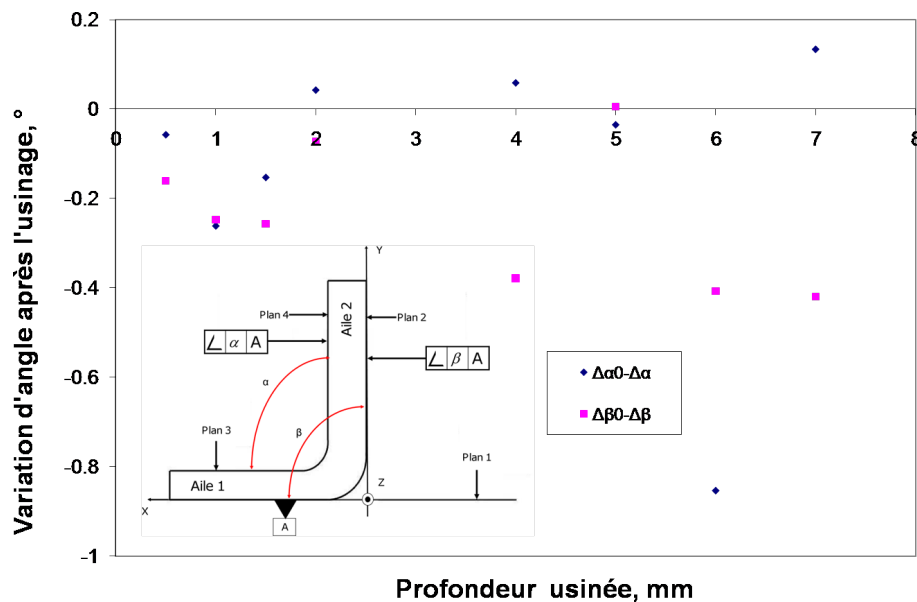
Variation d'angle après l'usinage, °

0.2
0
-0.2
-0.4
-0.6
-0.8
-1

0 1 2 3 4 5 6 7 8

Profondeur usinée, mm

Y
Aile 2
Plan 4
Plan 2
$\angle$ $\alpha$ A
$\angle$ $\beta$ A
α
β
Plan 3
Plan 1
Aile 1
Z
X
A

◆ Δα0-Δα
■ Δβ0-Δβ